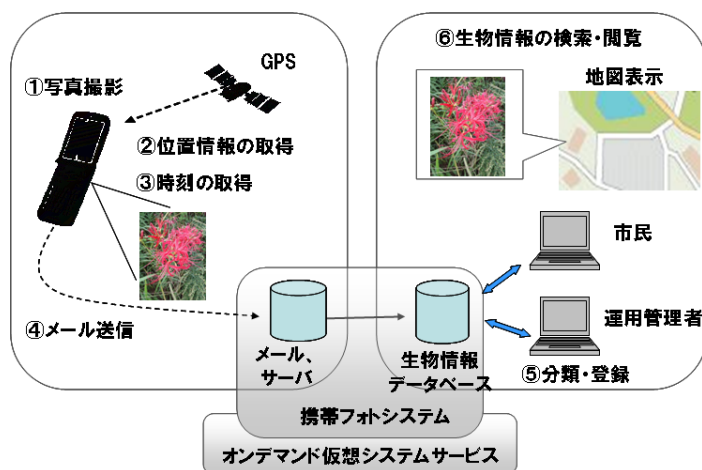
GPS

①写真撮影

②位置情報の取得

③時刻の取得

④メール送信

⑥生物情報の検索・閲覧

地図表示

市民

運用管理者

⑤分類・登録

メール、サーバ

生物情報データベース

携帯フォトシステム

オンデマンド仮想システムサービス